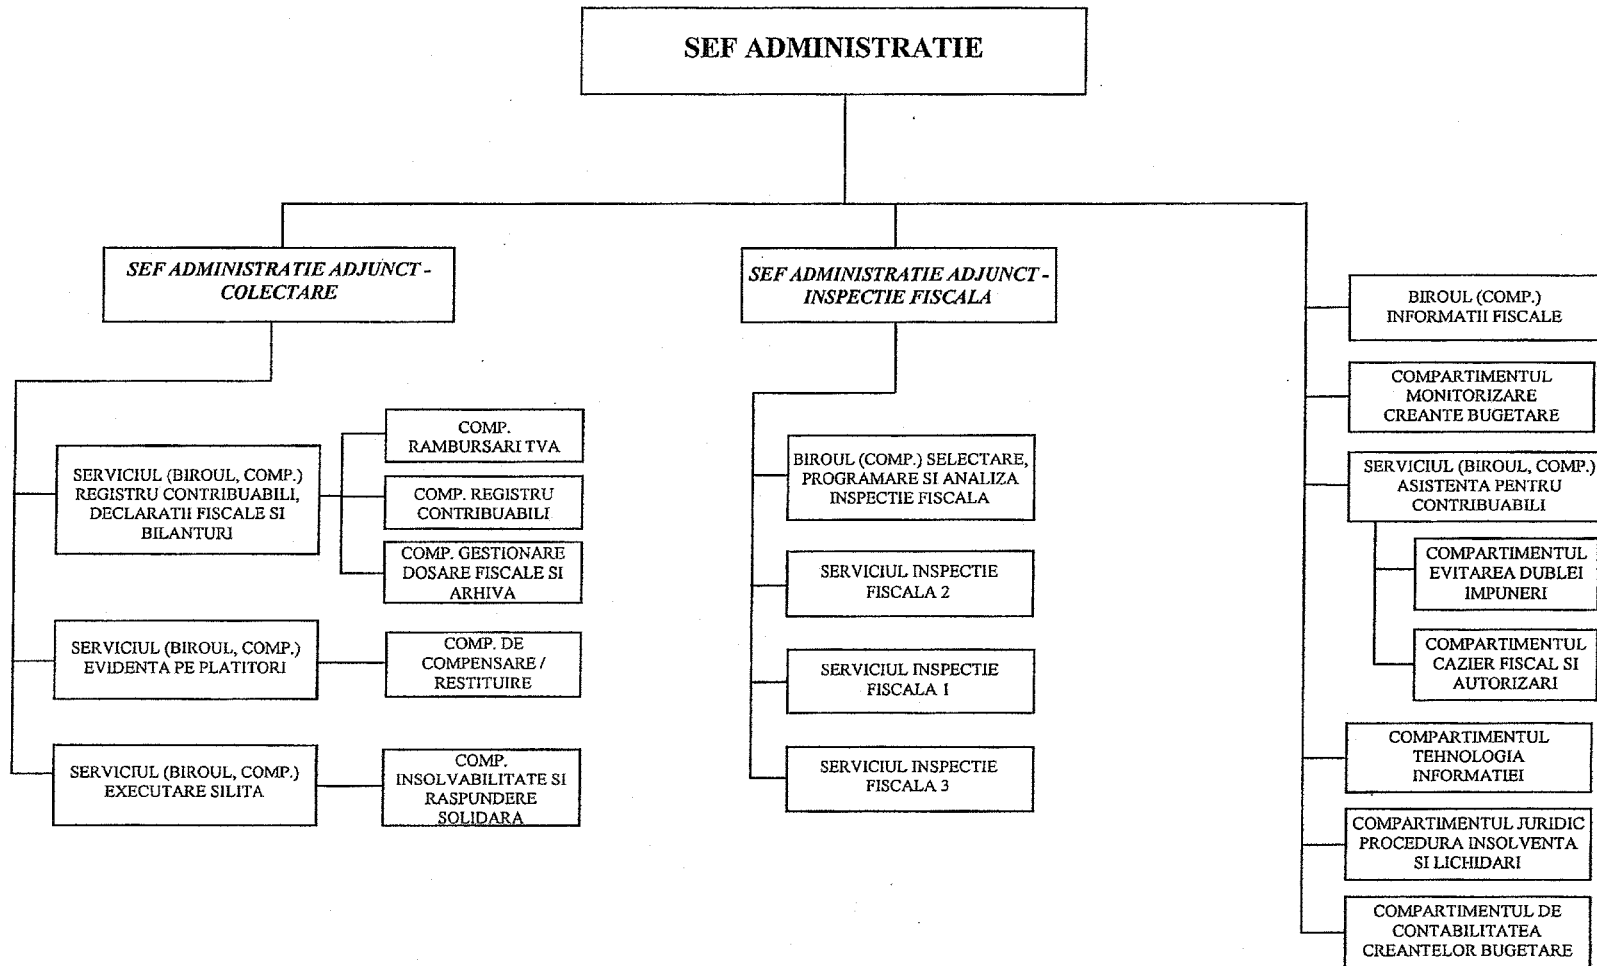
SEF ADMINISTRATIE

SEF ADMINISTRATIE ADJUNCT - COLECTARE

SERVICIUL (BIROUL, COMP.) REGISTRU CONTRIBUABILI, DECLARATII FISCALE SI BILANTURI

COMP. RAMBURSARI TVA

COMP. REGISTRU CONTRIBUABILI

COMP. GESTIONARE DOSARE FISCALE SI ARHIVA

SERVICIUL (BIROUL, COMP.) EVIDENTA PE PLATITORI

COMP. DE COMPENSARE / RESTITUIRE

SERVICIUL (BIROUL, COMP.) EXECUTARE SILITA

COMP. INSOLVABILITATE SI RASPUNDERE SOLIDARA

SEF ADMINISTRATIE ADJUNCT - INSPECTIE FISCALA

BIROUL (COMP.) SELECTARE, PROGRAMARE SI ANALIZA INSPECTIE FISCALA

SERVICIUL INSPECTIE FISCALA 2

SERVICIUL INSPECTIE FISCALA 1

SERVICIUL INSPECTIE FISCALA 3

BIROUL (COMP.) INFORMATII FISCALE

COMPARTIMENTUL MONITORIZARE CREANTE BUGETARE

SERVICIUL (BIROUL, COMP.) ASISTENTA PENTRU CONTRIBUABILI

COMPARTIMENTUL EVITAREA DUBLEI IMPUNERI

COMPARTIMENTUL CAZIER FISCAL SI AUTORIZARI

COMPARTIMENTUL TEHNOLOGIA INFORMATIEI

COMPARTIMENTUL JURIDIC PROCEDURA INSOLVENTA SI LICHIDARI

COMPARTIMENTUL DE CONTABILITATEA CREANTELOR BUGETARE